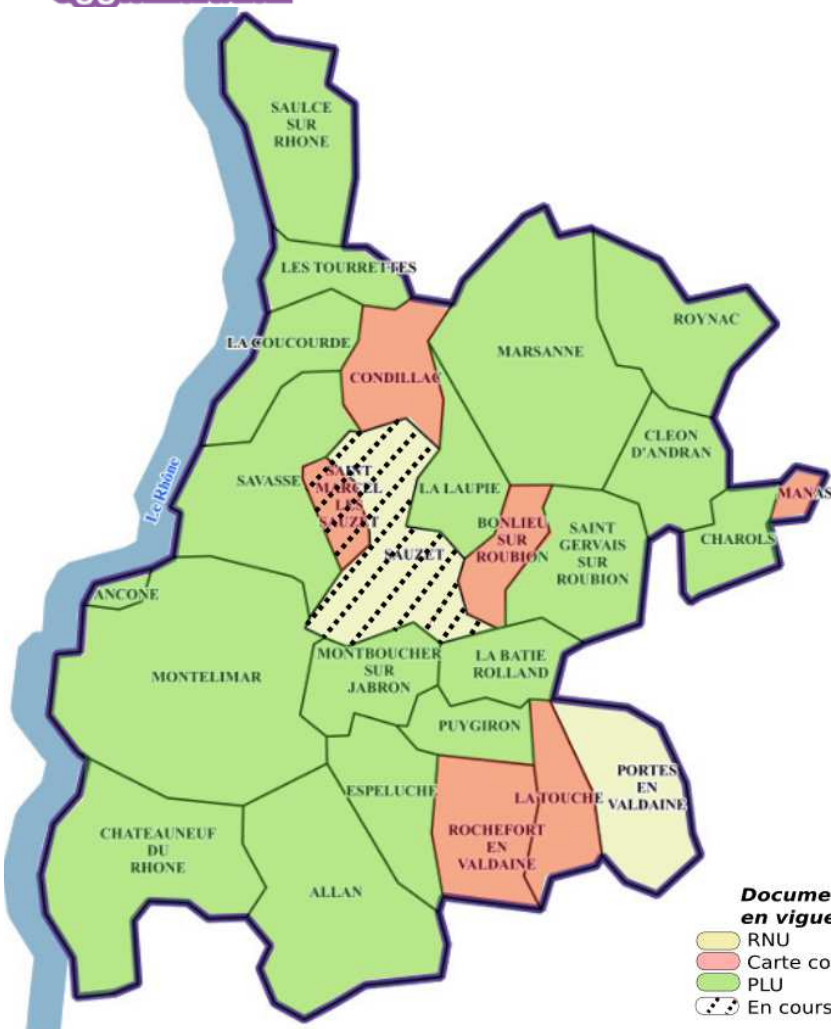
SAULCE SUR RHONE

LES TOURRETTES

LA COUCOURDE

CONDILLAC

MARSANNE

ROYNAC

CLEON D'ANDRAN

Le Rhône

SAVASSE

SAINT MARCEL LES SAUZET

LA LAUPIE

BONLIEU SUR ROUBION

SAINT GERVAIS SUR ROUBION

MANAS

CHAROLS

SAUZET

ANCONE

MONTELIMAR

MONTBOUCHER SUR JABRON

LA BATIE ROLLAND

PUYGIRON

PORTES EN VALDAINE

ESPELUCHE

LA TOUCHE

CHATEAUNEUF DU RHONE

ROCHEFORT EN VALDAINE

ALLAN

Docume
en vigue
RNU
Carte co
PLU
En cours